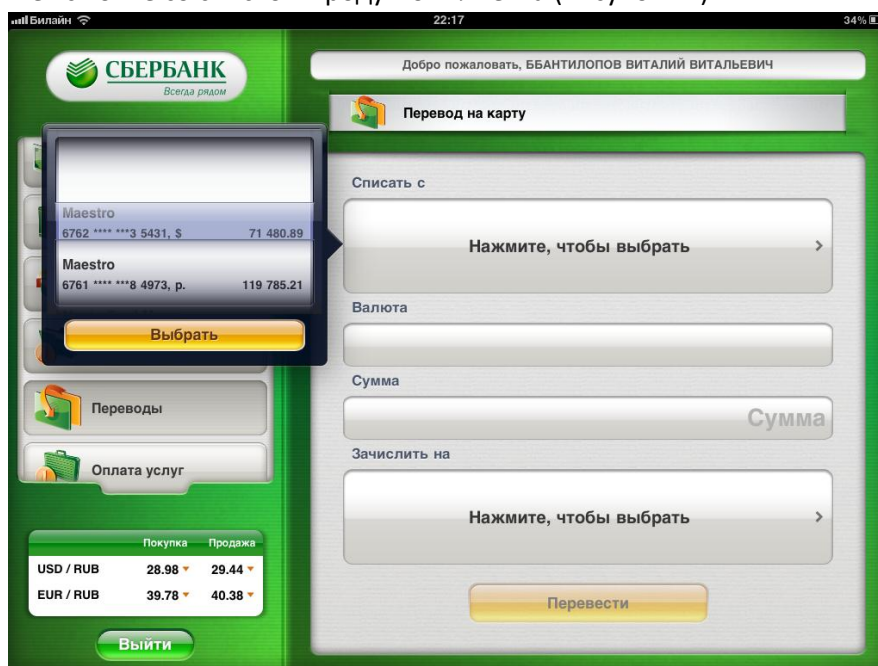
Билайн 22:17 34%

СБЕРБАНК
Всегда рядом

Добро пожаловать, ББАНТИЛОПОВ ВИТАЛИЙ ВИТАЛЬЕВИЧ

Перевод на карту

Maestro
6762 **** ***3 5431, $ 71 480.89
Maestro
6761 **** ***8 4973, р. 119 785.21

Выбрать

Переводы

Оплата услуг

| | Покупка | Продажа |
|---|---|---|
| USD / RUB | 28.98 | 29.44 |
| EUR / RUB | 39.78 | 40.38 |

Выйти

Списать с
Нажмите, чтобы выбрать

Валюта

Сумма
Сумма

Зачислить на
Нажмите, чтобы выбрать

Перевести